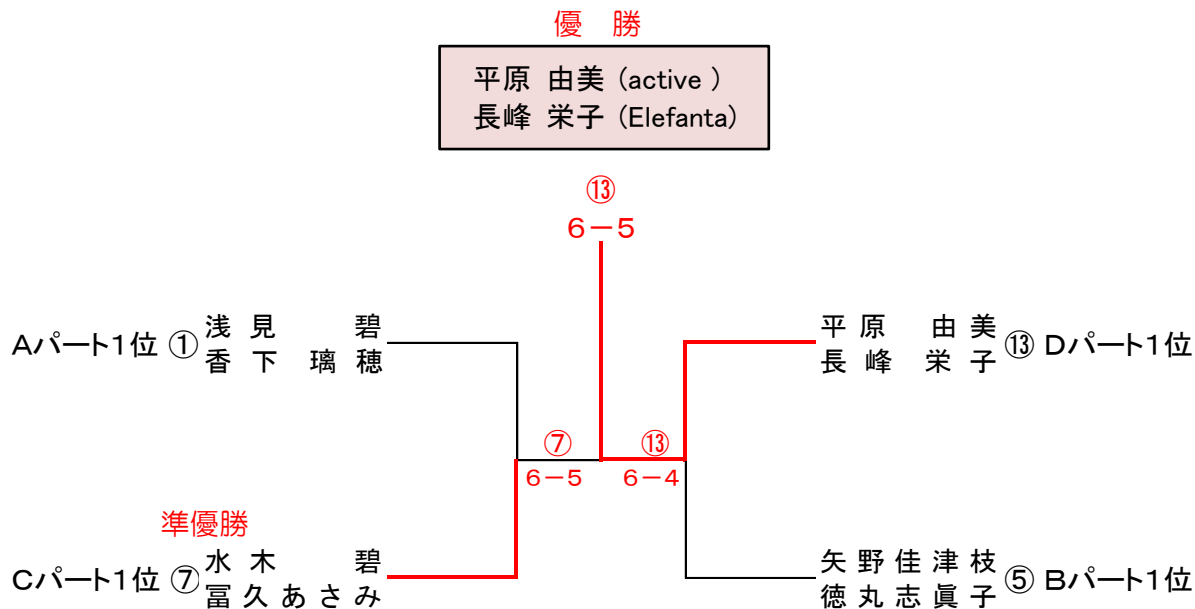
優　勝

平原　由美（active ）
長峰　栄子（Elefanta）

⑬
6－5

Aパート1位 ① 浅見　碧
香下　璃穂

⑦
6－5

⑬
6－4

平原　由美 ⑬ Dパート1位
長峰　栄子

準優勝
Cパート1位 ⑦ 水木　碧
冨久あさみ

矢野佳津枝 ⑤ Bパート1位
徳丸志眞子